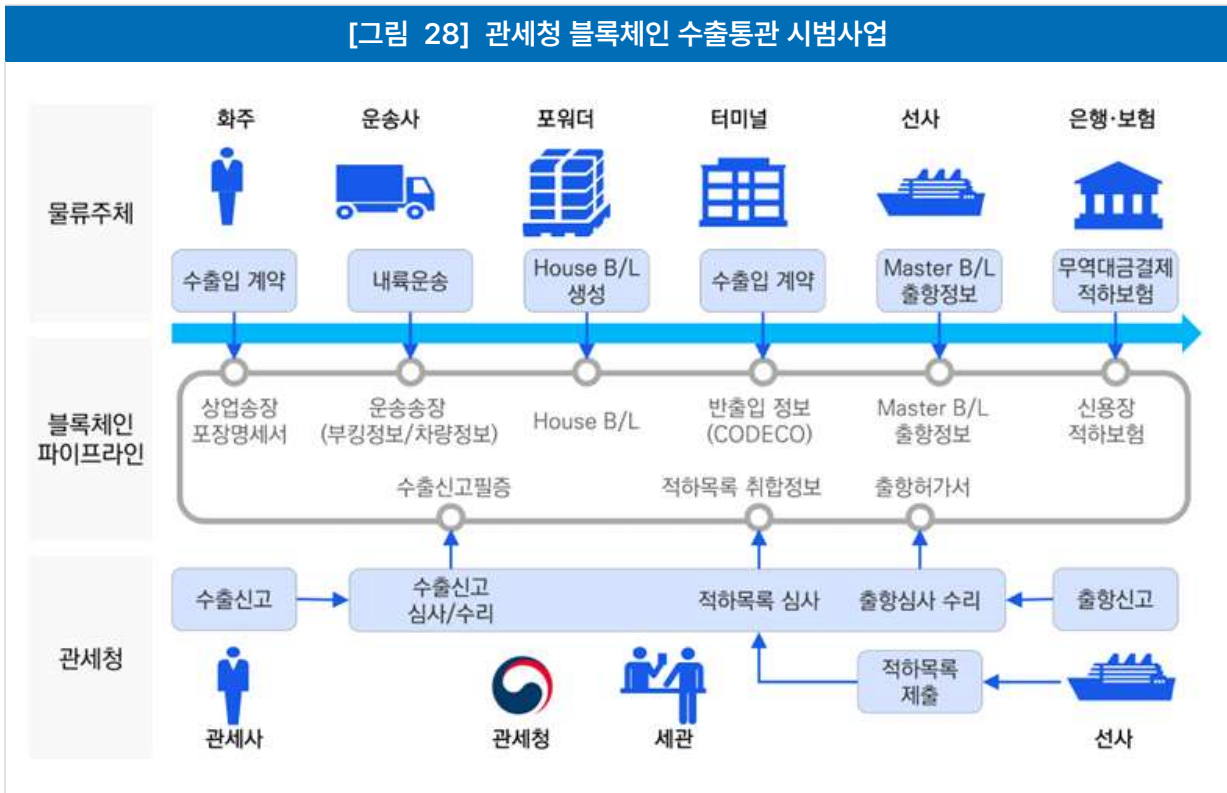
[그림 28] 관세청 블록체인 수출통관 시범사업

물류주체

화주
운송사
포워더
터미널
선사
은행·보험

수출입 계약
내륙운송
House B/L 생성
수출입 계약
Master B/L 출항정보
무역대금결제 적하보험

블록체인 파이프라인

상업송장 포장명세서
운송송장 (부킹정보/차량정보)
House B/L
반출입 정보 (CODECO)
Master B/L 출항정보
신용장 적하보험

수출신고필증
적하목록 취합정보
출항허가서

관세청

수출신고
수출신고 심사/수리
적하목록 심사
출항심사 수리
출항신고
적하목록 제출

관세사
관세청
세관
선사